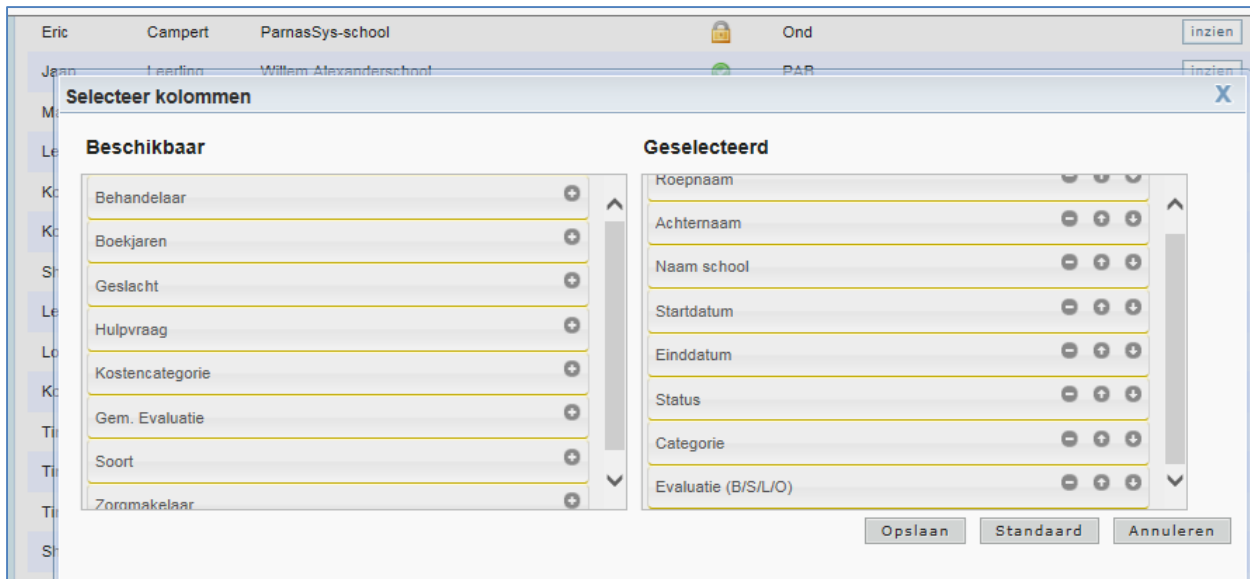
Eric Campert ParnasSys-school Ond inzien

Jaan Leerling Willem Alexanderschool PAB inzien

Selecteer kolommen

X

Beschikbaar

Behandelaar
Boekjaren
Geslacht
Hulpvraag
Kostencategorie
Gem. Evaluatie
Soort
Zorgmakelaar

Geselecteerd

Roepnaam
Achternaam
Naam school
Startdatum
Einddatum
Status
Categorie
Evaluatie (B/S/L/O)

Opslaan Standaard Annuleren